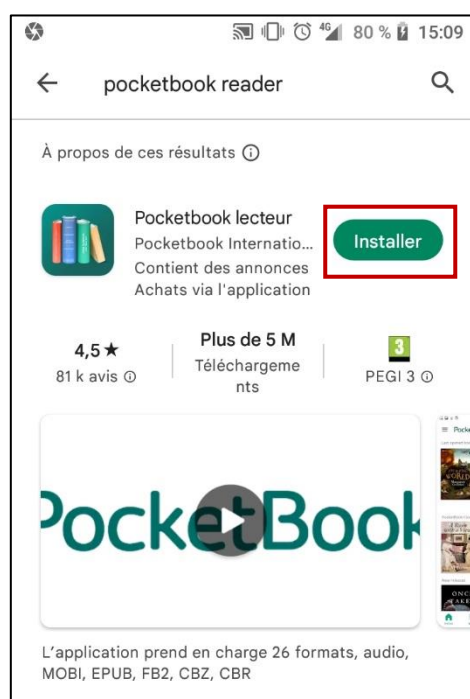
80 % 15:09

pocketbook reader

À propos de ces résultats ⓘ

Pocketbook lecteur
Pocketbook Internatio...
Contient des annonces
Achats via l'application

Installer

4,5 ★
81 k avis ⓘ

Plus de 5 M
Téléchargements

3
PEGI 3 ⓘ

PocketBook

L'application prend en charge 26 formats, audio, MOBI, EPUB, FB2, CBZ, CBR